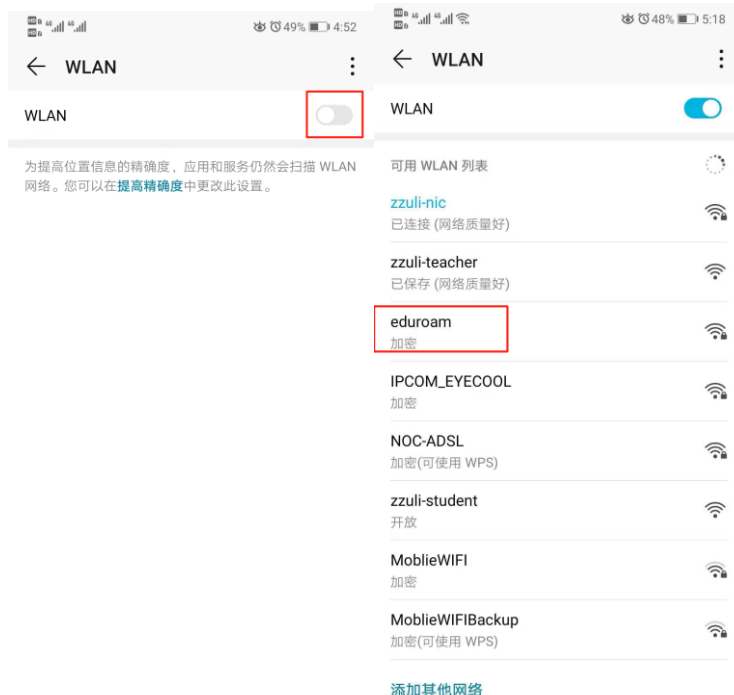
49% 4:52

WLAN

WLAN

为提高位置信息的精确度，应用和服务仍然会扫描 WLAN 网络。您可以在提高精确度中更改此设置。

48% 5:18

WLAN

WLAN

可用 WLAN 列表

zzuli-nic
已连接 (网络质量好)

zzuli-teacher
已保存 (网络质量好)

eduroam
加密

IPCOM_EYECOOL
加密

NOC-ADSL
加密(可使用 WPS)

zzuli-student
开放

MoblieWIFI
加密

MoblieWIFIBackup
加密(可使用 WPS)

添加其他网络